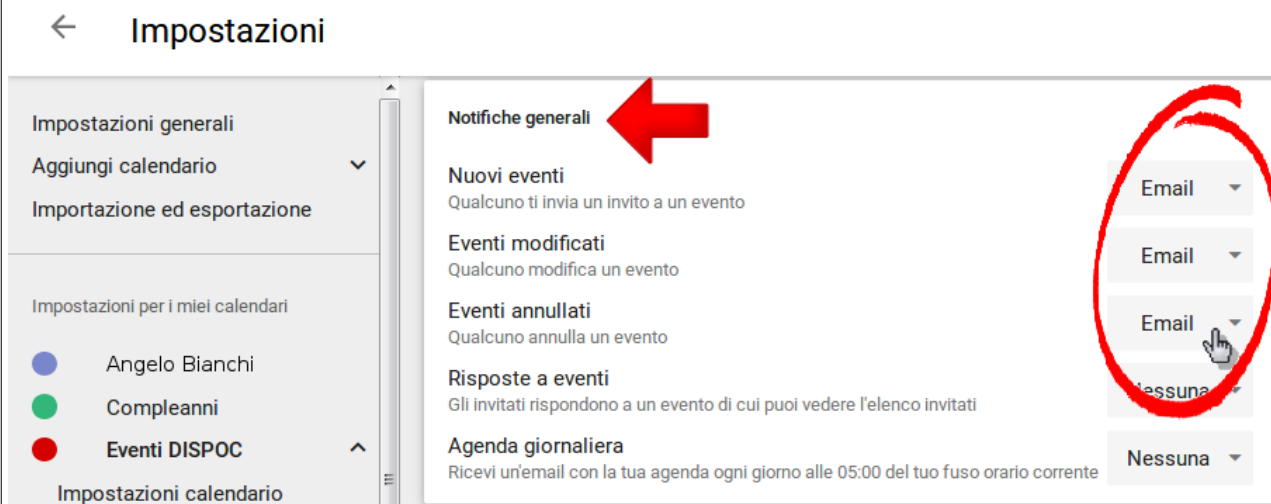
Impostazioni

Impostazioni generali
Aggiungi calendario
Importazione ed esportazione

Impostazioni per i miei calendari

Angelo Bianchi
Compleanni
Eventi DISPOC
Impostazioni calendario

Notifiche generali

Nuovi eventi
Qualcuno ti invia un invito a un evento
Email

Eventi modificati
Qualcuno modifica un evento
Email

Eventi annullati
Qualcuno annulla un evento
Email

Risposte a eventi
Gli invitati rispondono a un evento di cui puoi vedere l'elenco invitati
Nessuna

Agenda giornaliera
Ricevi un'email con la tua agenda ogni giorno alle 05:00 del tuo fuso orario corrente
Nessuna